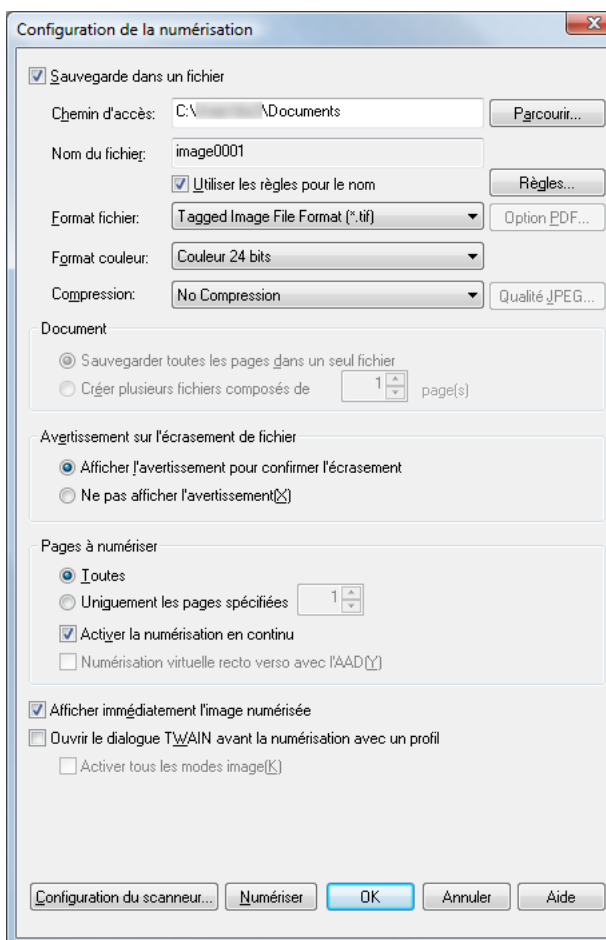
Configuration de la numérisation

Sauvegarde dans un fichier

Chemin d'accès: C:\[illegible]\Documents Parcourir...

Nom du fichier: image0001

Utiliser les règles pour le nom Règles...

Format fichier: Tagged Image File Format (*.tif) Option PDF...

Format couleur: Couleur 24 bits

Compression: No Compression Qualité JPEG...

Document

Sauvegarder toutes les pages dans un seul fichier

Créer plusieurs fichiers composés de 1 page(s)

Avertissement sur l'écrasement de fichier

Afficher l'avertissement pour confirmer l'écrasement

Ne pas afficher l'avertissement(X)

Pages à numériser

Toutes

Uniquement les pages spécifiées 1

Activer la numérisation en continu

Numérisation virtuelle recto verso avec l'AAD(Y)

Afficher immédiatement l'image numérisée

Ouvrir le dialogue TWAIN avant la numérisation avec un profil

Activer tous les modes image(K)

Configuration du scanneur... Numériser OK Annuler Aide